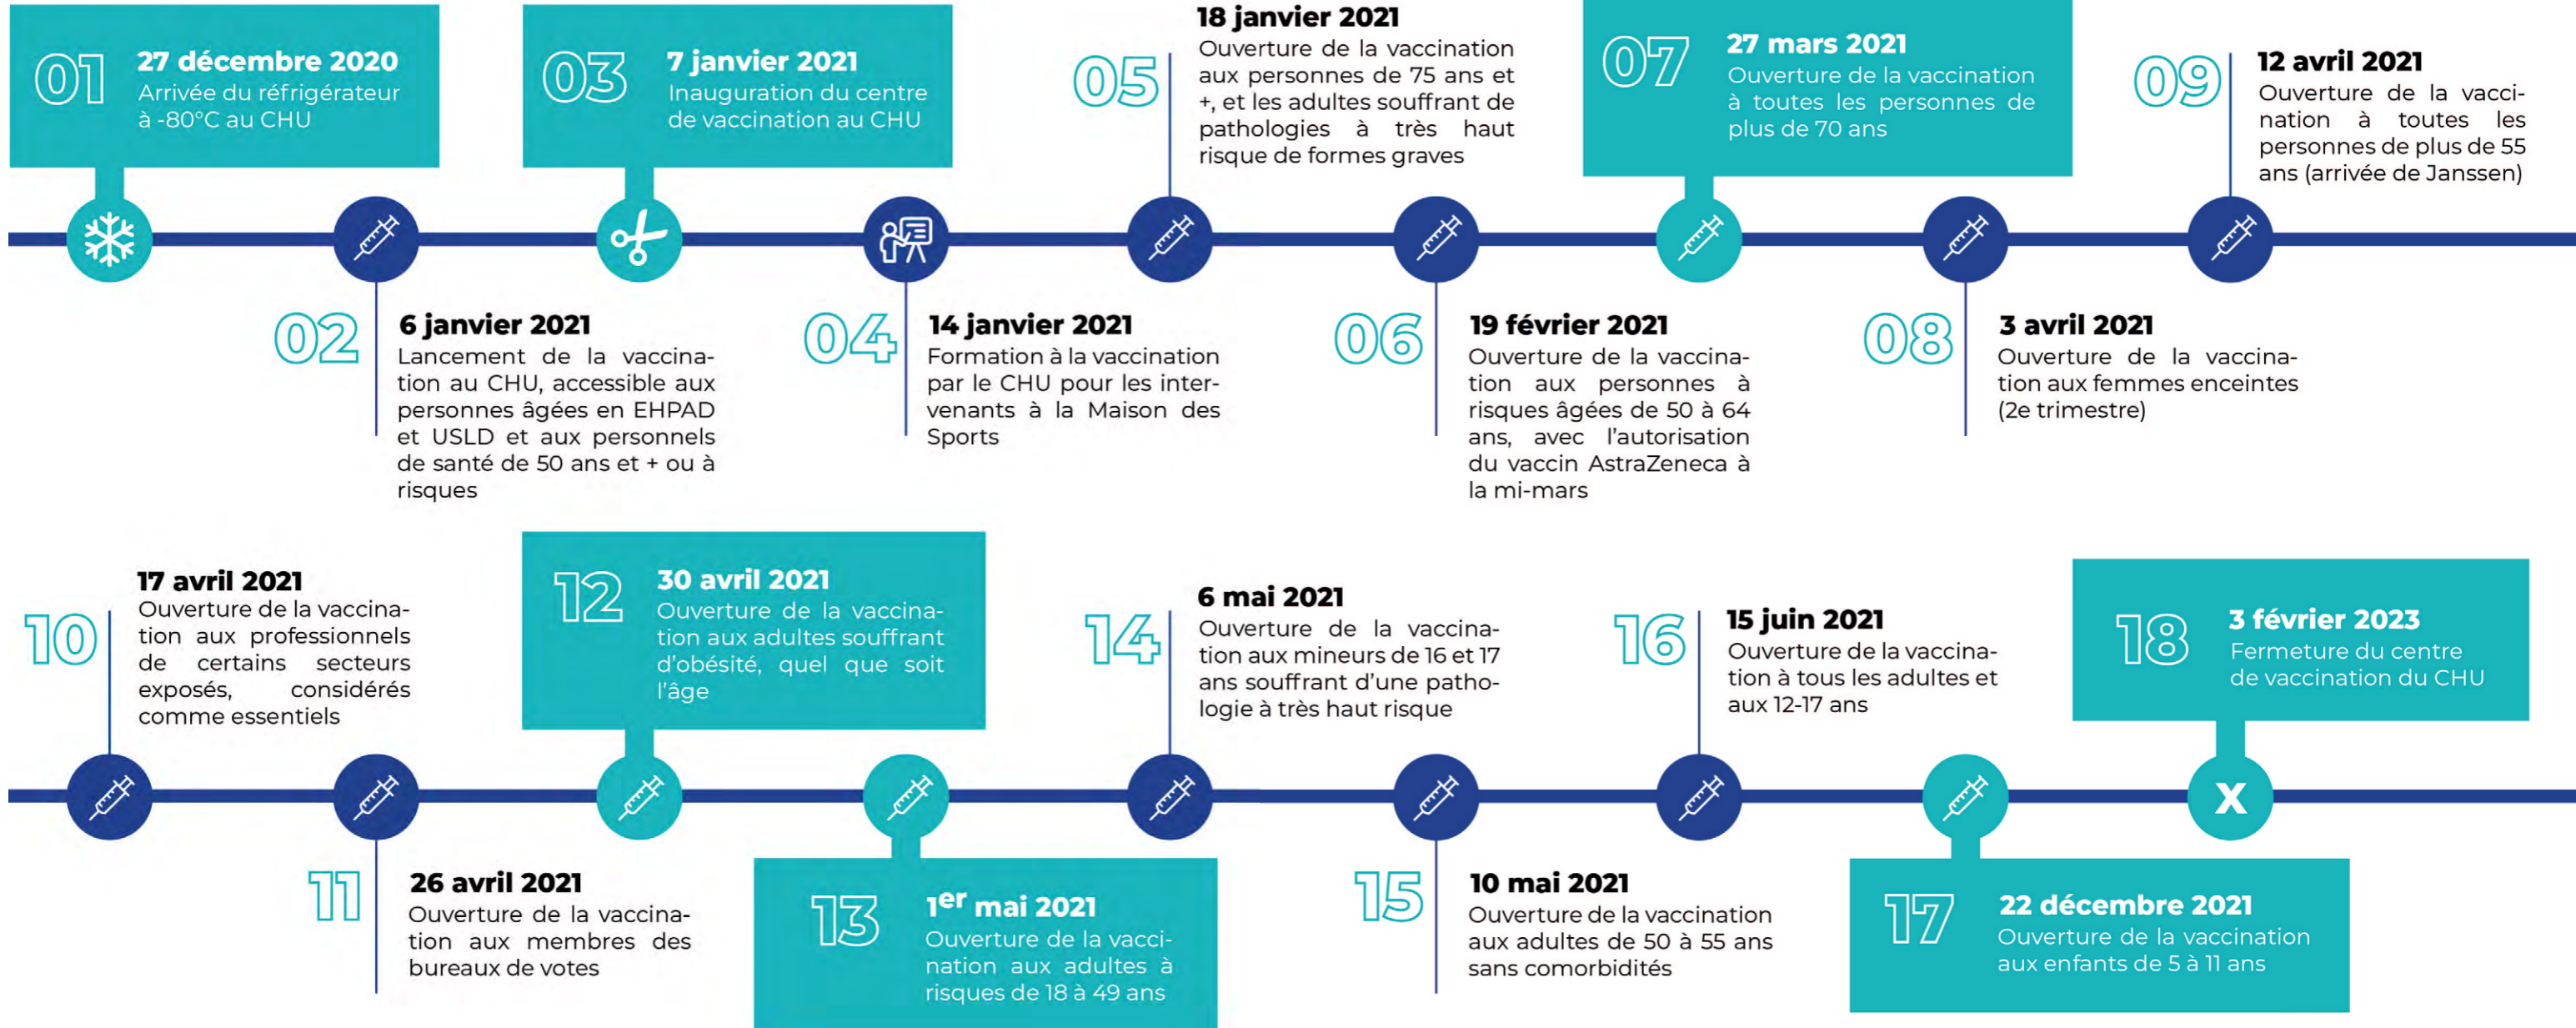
01 27 décembre 2020
Arrivée du réfrigérateur à -80°C au CHU

03 7 janvier 2021
Inauguration du centre de vaccination au CHU

05 18 janvier 2021
Ouverture de la vaccination aux personnes de 75 ans et +, et les adultes souffrant de pathologies à très haut risque de formes graves

07 27 mars 2021
Ouverture de la vaccination à toutes les personnes de plus de 70 ans

09 12 avril 2021
Ouverture de la vaccination à toutes les personnes de plus de 55 ans (arrivée de Janssen)

02 6 janvier 2021
Lancement de la vaccination au CHU, accessible aux personnes âgées en EHPAD et USLD et aux personnels de santé de 50 ans et + ou à risques

04 14 janvier 2021
Formation à la vaccination par le CHU pour les intervenants à la Maison des Sports

06 19 février 2021
Ouverture de la vaccination aux personnes à risques âgées de 50 à 64 ans, avec l'autorisation du vaccin AstraZeneca à la mi-mars

08 3 avril 2021
Ouverture de la vaccination aux femmes enceintes (2e trimestre)

10 17 avril 2021
Ouverture de la vaccination aux professionnels de certains secteurs exposés, considérés comme essentiels

12 30 avril 2021
Ouverture de la vaccination aux adultes souffrant d'obésité, quel que soit l'âge

14 6 mai 2021
Ouverture de la vaccination aux mineurs de 16 et 17 ans souffrant d'une pathologie à très haut risque

16 15 juin 2021
Ouverture de la vaccination à tous les adultes et aux 12-17 ans

18 3 février 2023
Fermeture du centre de vaccination du CHU

X

11 26 avril 2021
Ouverture de la vaccination aux membres des bureaux de votes

13 1$^{er}$ mai 2021
Ouverture de la vaccination aux adultes à risques de 18 à 49 ans

15 10 mai 2021
Ouverture de la vaccination aux adultes de 50 à 55 ans sans comorbidités

17 22 décembre 2021
Ouverture de la vaccination aux enfants de 5 à 11 ans